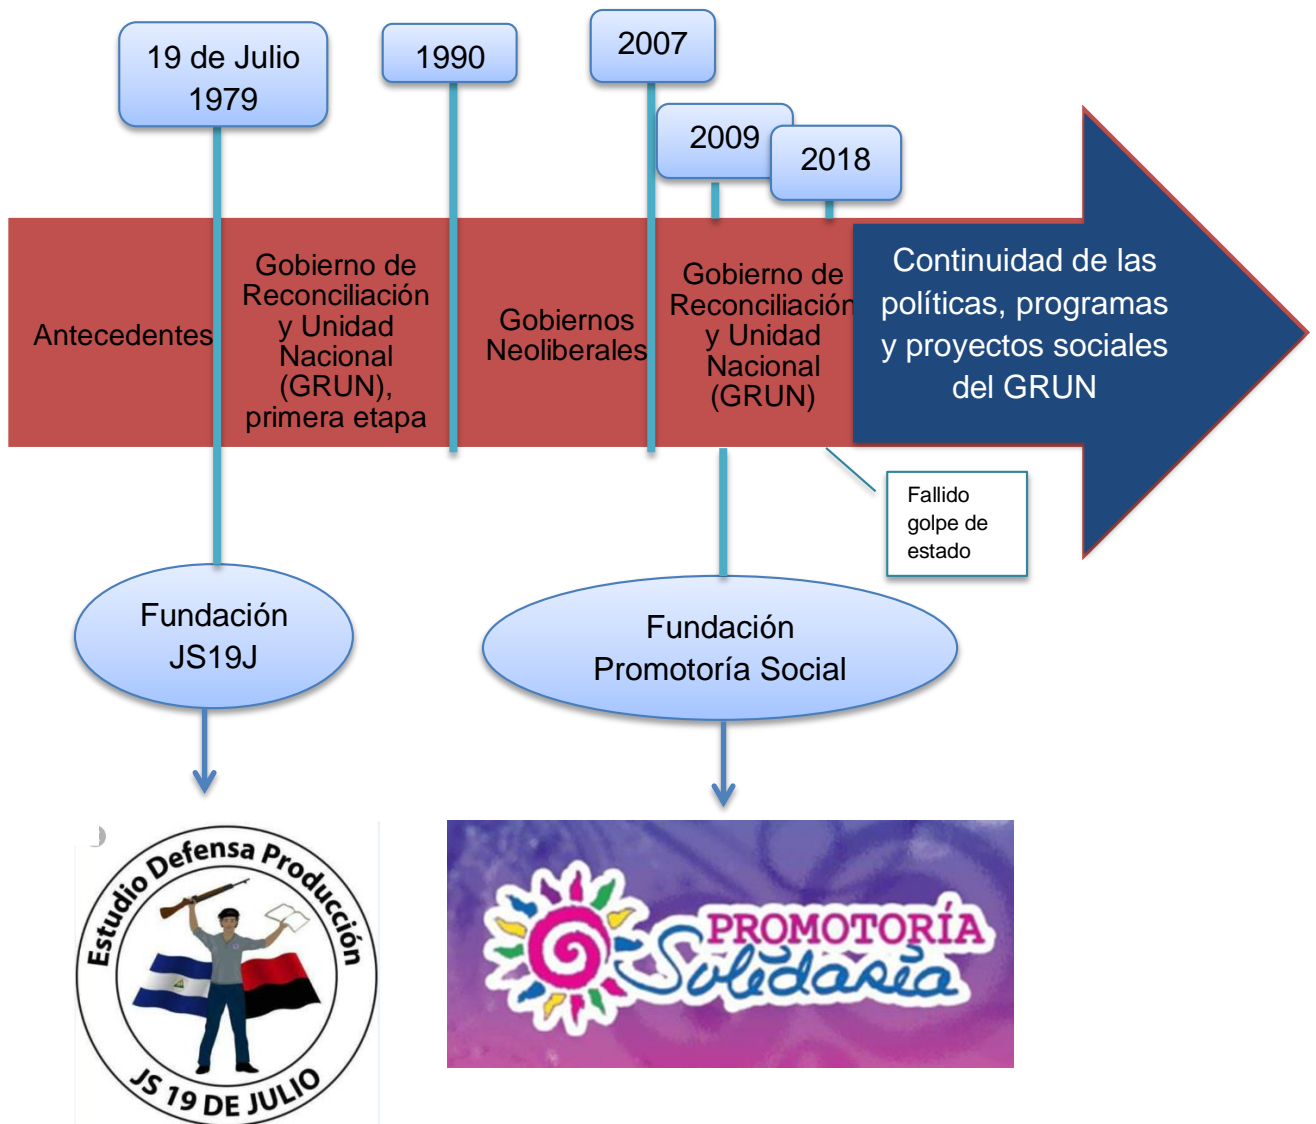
19 de Julio 1979

1990

2007

2009

2018

Antecedentes

Gobierno de Reconciliación y Unidad Nacional (GRUN), primera etapa

Gobiernos Neoliberales

Gobierno de Reconciliación y Unidad Nacional (GRUN)

Continuidad de las políticas, programas y proyectos sociales del GRUN

Fallido golpe de estado

Fundación JS19J

Fundación Promotoría Social

Estudio Defensa Producción

JS 19 DE JULIO

PROMOTORÍA Solidaria